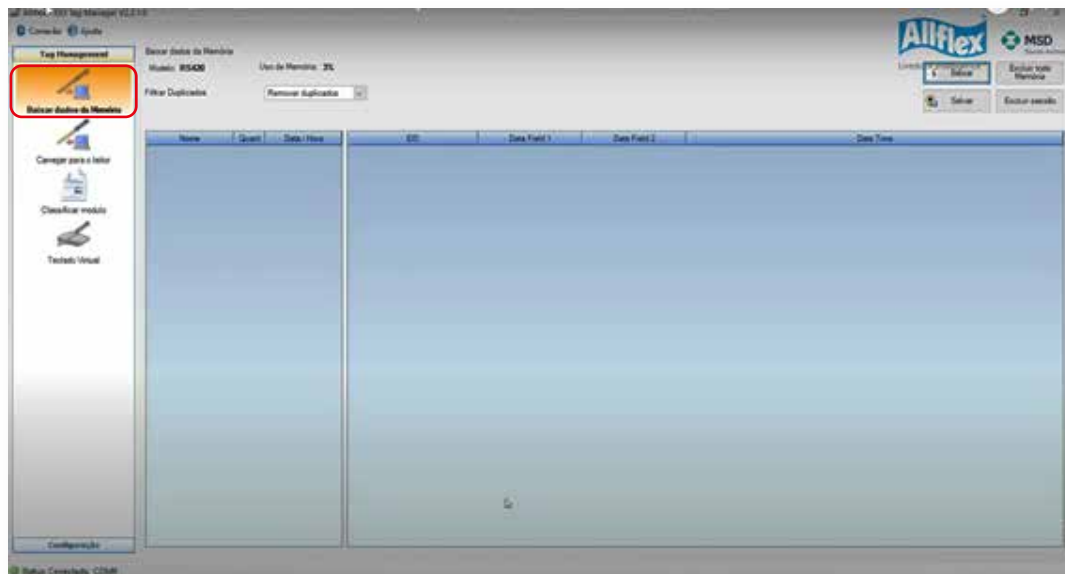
Allflex - RS? Tag Manager V2.2.1.0

Conexão Ajuda

Tag Management

Baixar dados da Memória

Carregar para o leitor

Classificar modulo

Teclado Virtual

Configuração

Baixar dados da Memória

Modelo: RS420

Uso de Memória: 3%

Filtrar Duplicados

Remover duplicados

Allflex

MSD

Salvar

Excluir toda Memória

Salvar

Excluir sessão

| Nome | Quant. | Data / Hora |
|---|---|---|

| EID | Data Field 1 | Data Field 2 | Date Time |
|---|---|---|---|

Status: Conectado COM8